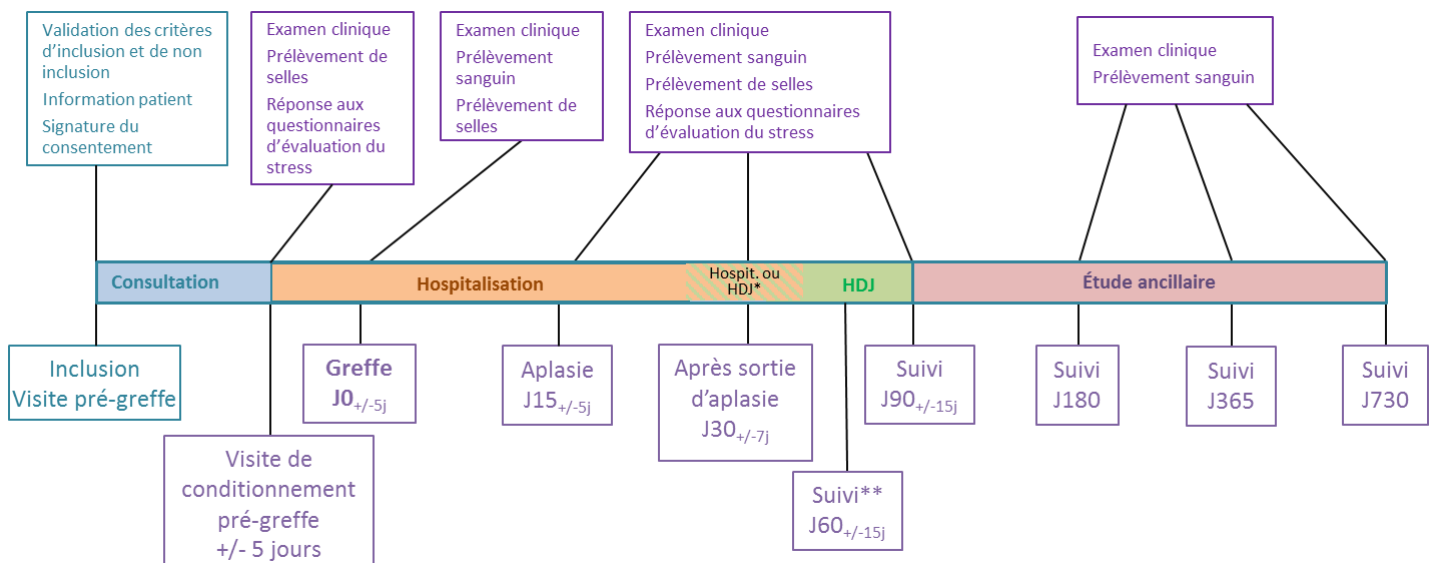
Validation des critères d'inclusion et de non inclusion
Information patient
Signature du consentement

Examen clinique
Prélèvement de selles
Réponse aux questionnaires d'évaluation du stress

Examen clinique
Prélèvement sanguin
Prélèvement de selles

Examen clinique
Prélèvement sanguin
Prélèvement de selles
Réponse aux questionnaires d'évaluation du stress

Examen clinique
Prélèvement sanguin

Consultation
Hospitalisation
Hospit. ou HDJ*
HDJ
Étude ancillaire

Inclusion
Visite pré-greffe

Visite de conditionnement pré-greffe
+/- 5 jours

Greffe
J0$_{+/-5j}$

Aplasie
J15$_{+/-5j}$

Après sortie d'aplasie
J30$_{+/-7j}$

Suivi**
J60$_{+/-15j}$

Suivi
J90$_{+/-15j}$

Suivi
J180

Suivi
J365

Suivi
J730